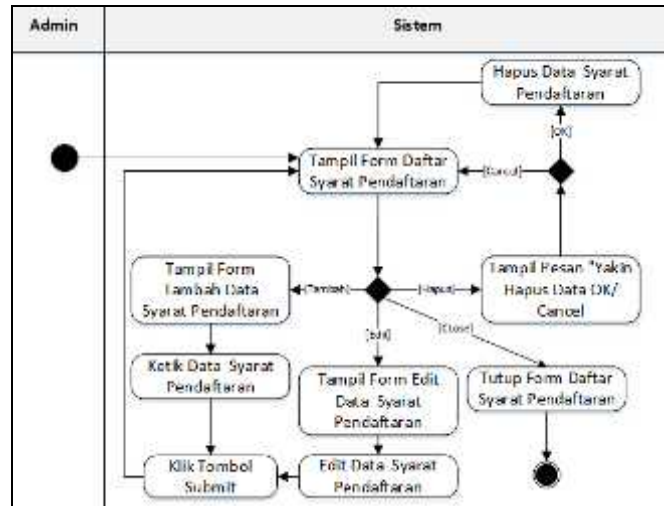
Admin

Sistem

Hapus Data Syarat Pendaftaran

[OK]

Tampil Form Daftar Syarat Pendaftaran

[Cancel]

Tampil Form Tambah Data Syarat Pendaftaran

[Tambah]

[Hapus]

Tampil Pesan "Yakin Hapus Data OK/ Cancel

[Edit]

[Close]

Ketik Data Syarat Pendaftaran

Tampil Form Edit Data Syarat Pendaftaran

Tutup Form Daftar Syarat Pendaftaran

Klik Tombol Submit

Edit Data Syarat Pendaftaran